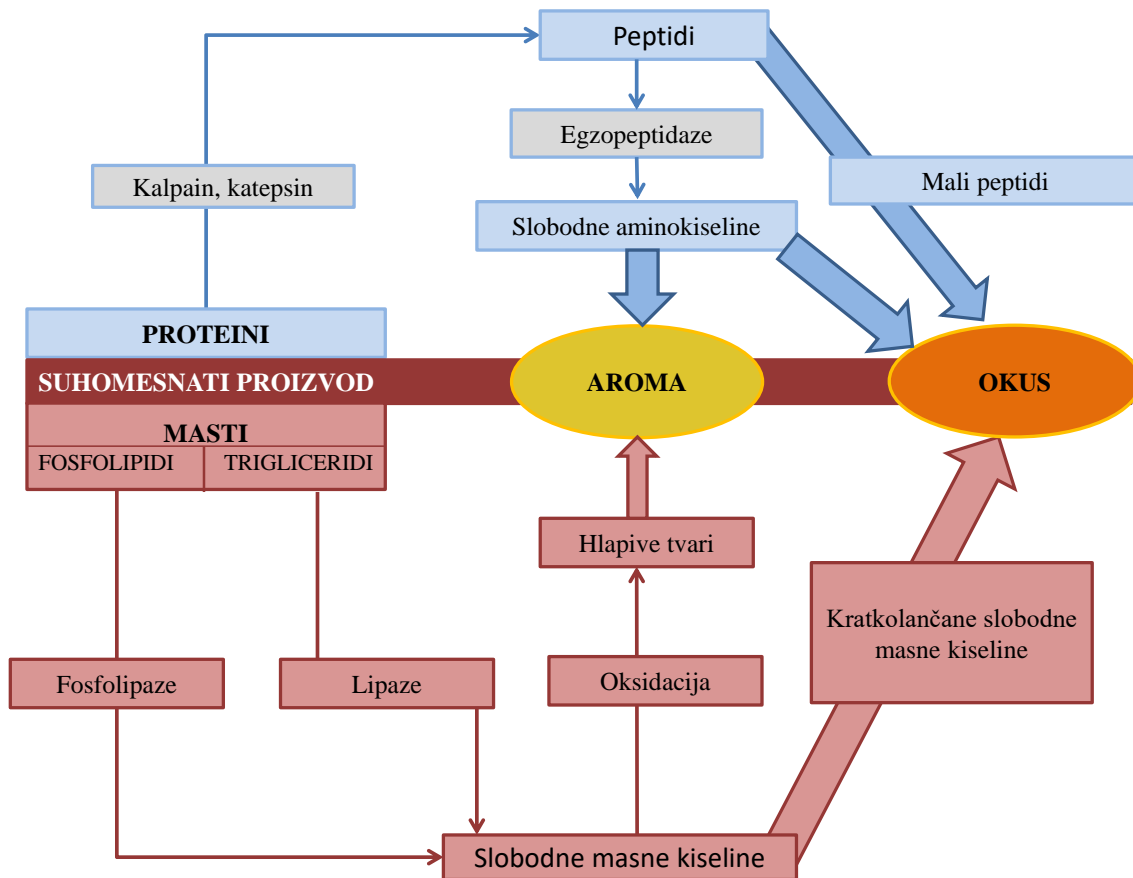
Peptidi

Egzopeptidaze

Kalpain, katepsin

Mali peptidi

Slobodne aminokiseline

PROTEINI

SUHOMESNATI PROIZVOD

AROMA

OKUS

MASTI

FOSFOLIPIDI

TRIGLICERIDI

Hlapive tvari

Kratkolančane slobodne masne kiseline

Fosfolipaze

Lipaze

Oksidacija

Slobodne masne kiseline